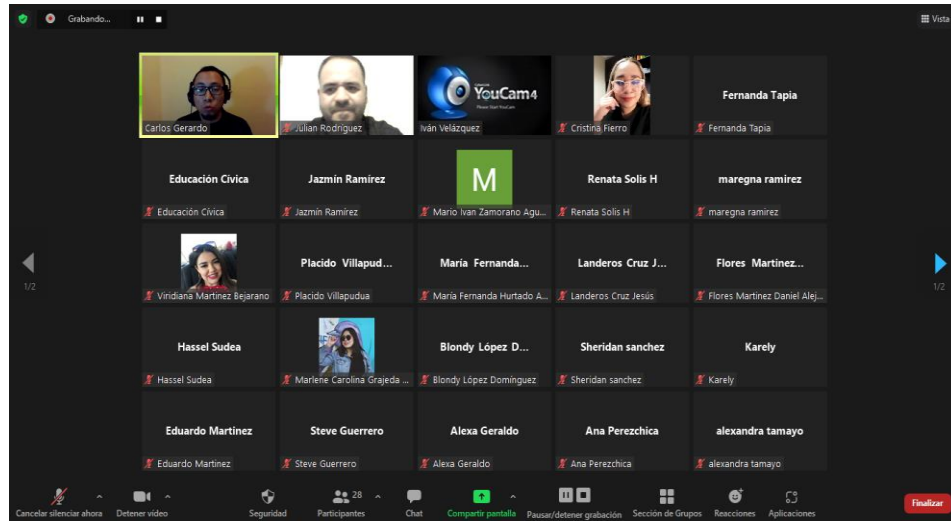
Grabando...

Vista

YouCam4
Please Start YouCam

Carlos Gerardo
Julian Rodriguez
Iván Velázquez
Cristina Fierro
Fernanda Tapia
Fernanda Tapia

Educación Cívica
Educación Cívica
Jazmín Ramírez
Jazmín Ramírez
M
Mario Ivan Zamorano Agu...
Renata Solis H
Renata Solis H
maregna ramirez
maregna ramirez

1/2
Viridiana Martinez Bejarano
Placido Villapud...
Placido Villapudua
María Fernanda...
María Fernanda Hurtado A...
Landeros Cruz J...
Landeros Cruz Jesús
Flores Martinez...
Flores Martinez Daniel Alej...
1/2

Hassel Sudea
Hassel Sudea
Marlene Carolina Grajeda ...
Blondy López D...
Blondy López Domínguez
Sheridan sanchez
Sheridan sanchez
Karely
Karely

Eduardo Martinez
Eduardo Martinez
Steve Guerrero
Steve Guerrero
Alexa Geraldo
Alexa Geraldo
Ana Perezchica
Ana Perezchica
alexandra tamayo
alexandra tamayo

Cancelar silenciar ahora
Detener video
Seguridad
28
Participantes
Chat
Compartir pantalla
Pausar/detener grabación
Sección de Grupos
Reacciones
Aplicaciones
Finalizar